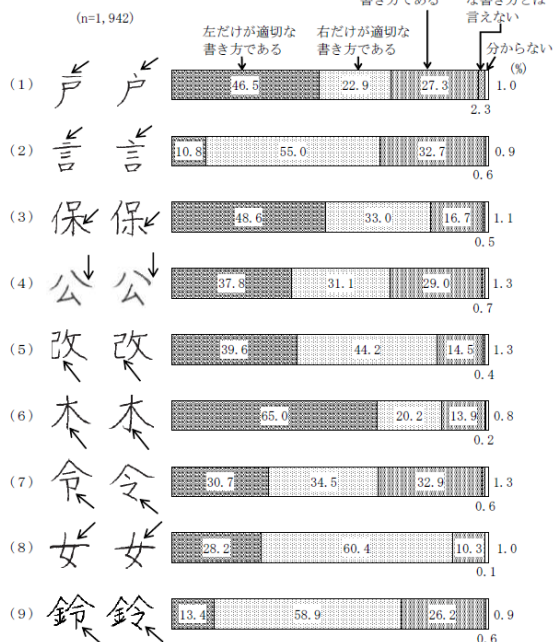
(n=1,942)

左だけが適切な書き方である

右だけが適切な書き方である

書き方である

な書き方とは言えない

分からない

(%)

(1) 戸 戸 46.5 22.9 27.3 1.0 2.3

(2) 言 言 10.8 55.0 32.7 0.9 0.6

(3) 保 保 48.6 33.0 16.7 1.1 0.5

(4) 公 公 37.8 31.1 29.0 1.3 0.7

(5) 改 改 39.6 44.2 14.5 1.3 0.4

(6) 木 木 65.0 20.2 13.9 0.8 0.2

(7) 令 令 30.7 34.5 32.9 1.3 0.6

(8) 女 女 28.2 60.4 10.3 1.0 0.1

(9) 鈴 鈴 13.4 58.9 26.2 0.9 0.6